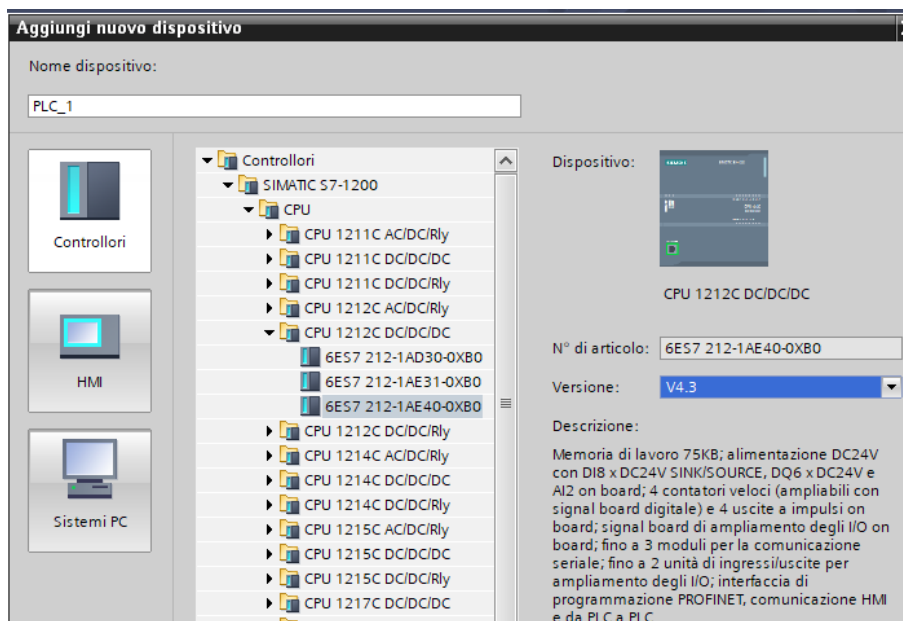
Aggiungi nuovo dispositivo

Nome dispositivo:

PLC_1

Controllori

HMI

Sistemi PC

Controllori
SIMATIC S7-1200
CPU
CPU 1211C AC/DC/Rly
CPU 1211C DC/DC/DC
CPU 1211C DC/DC/Rly
CPU 1212C AC/DC/Rly
CPU 1212C DC/DC/DC
6ES7 212-1AD30-0XB0
6ES7 212-1AE31-0XB0
6ES7 212-1AE40-0XB0
CPU 1212C DC/DC/Rly
CPU 1214C AC/DC/Rly
CPU 1214C DC/DC/DC
CPU 1214C DC/DC/Rly
CPU 1215C AC/DC/Rly
CPU 1215C DC/DC/DC
CPU 1215C DC/DC/Rly
CPU 1217C DC/DC/DC

Dispositivo:

CPU 1212C DC/DC/DC

N° di articolo: 6ES7 212-1AE40-0XB0

Versione: V4.3

Descrizione:

Memoria di lavoro 75KB; alimentazione DC24V con DI8 x DC24V SINK/SOURCE, DQ6 x DC24V e AI2 on board; 4 contatori veloci (ampliabili con signal board digitale) e 4 uscite a impulsi on board; signal board di ampliamento degli I/O on board; fino a 3 moduli per la comunicazione seriale; fino a 2 unità di ingressi/uscite per ampliamento degli I/O; interfaccia di programmazione PROFINET, comunicazione HMI e da PLC a PLC